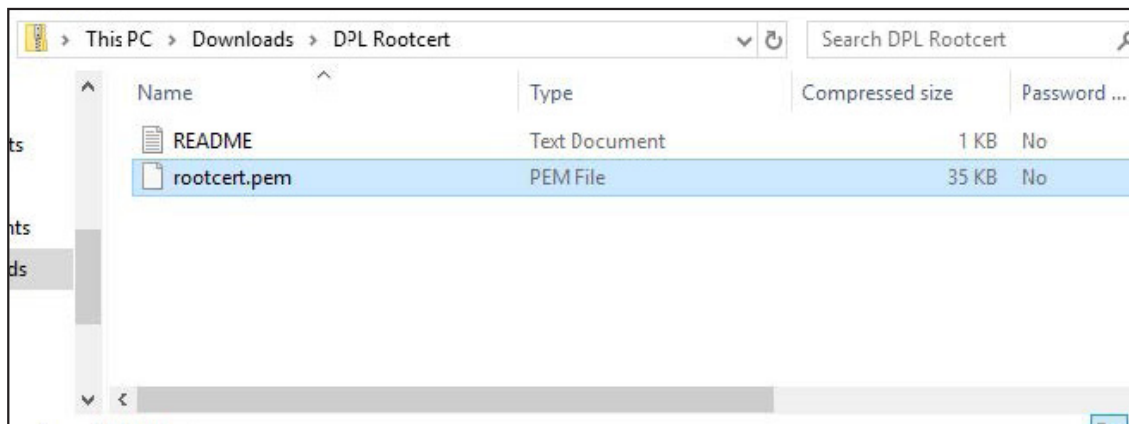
> This PC > Downloads > DPL Rootcert

Search DPL Rootcert

ts

nts

ds

| Name | Type | Compressed size | Password ... |
|---|---|---|---|
| README | Text Document | 1 KB | No |
| rootcert.pem | PEM File | 35 KB | No |